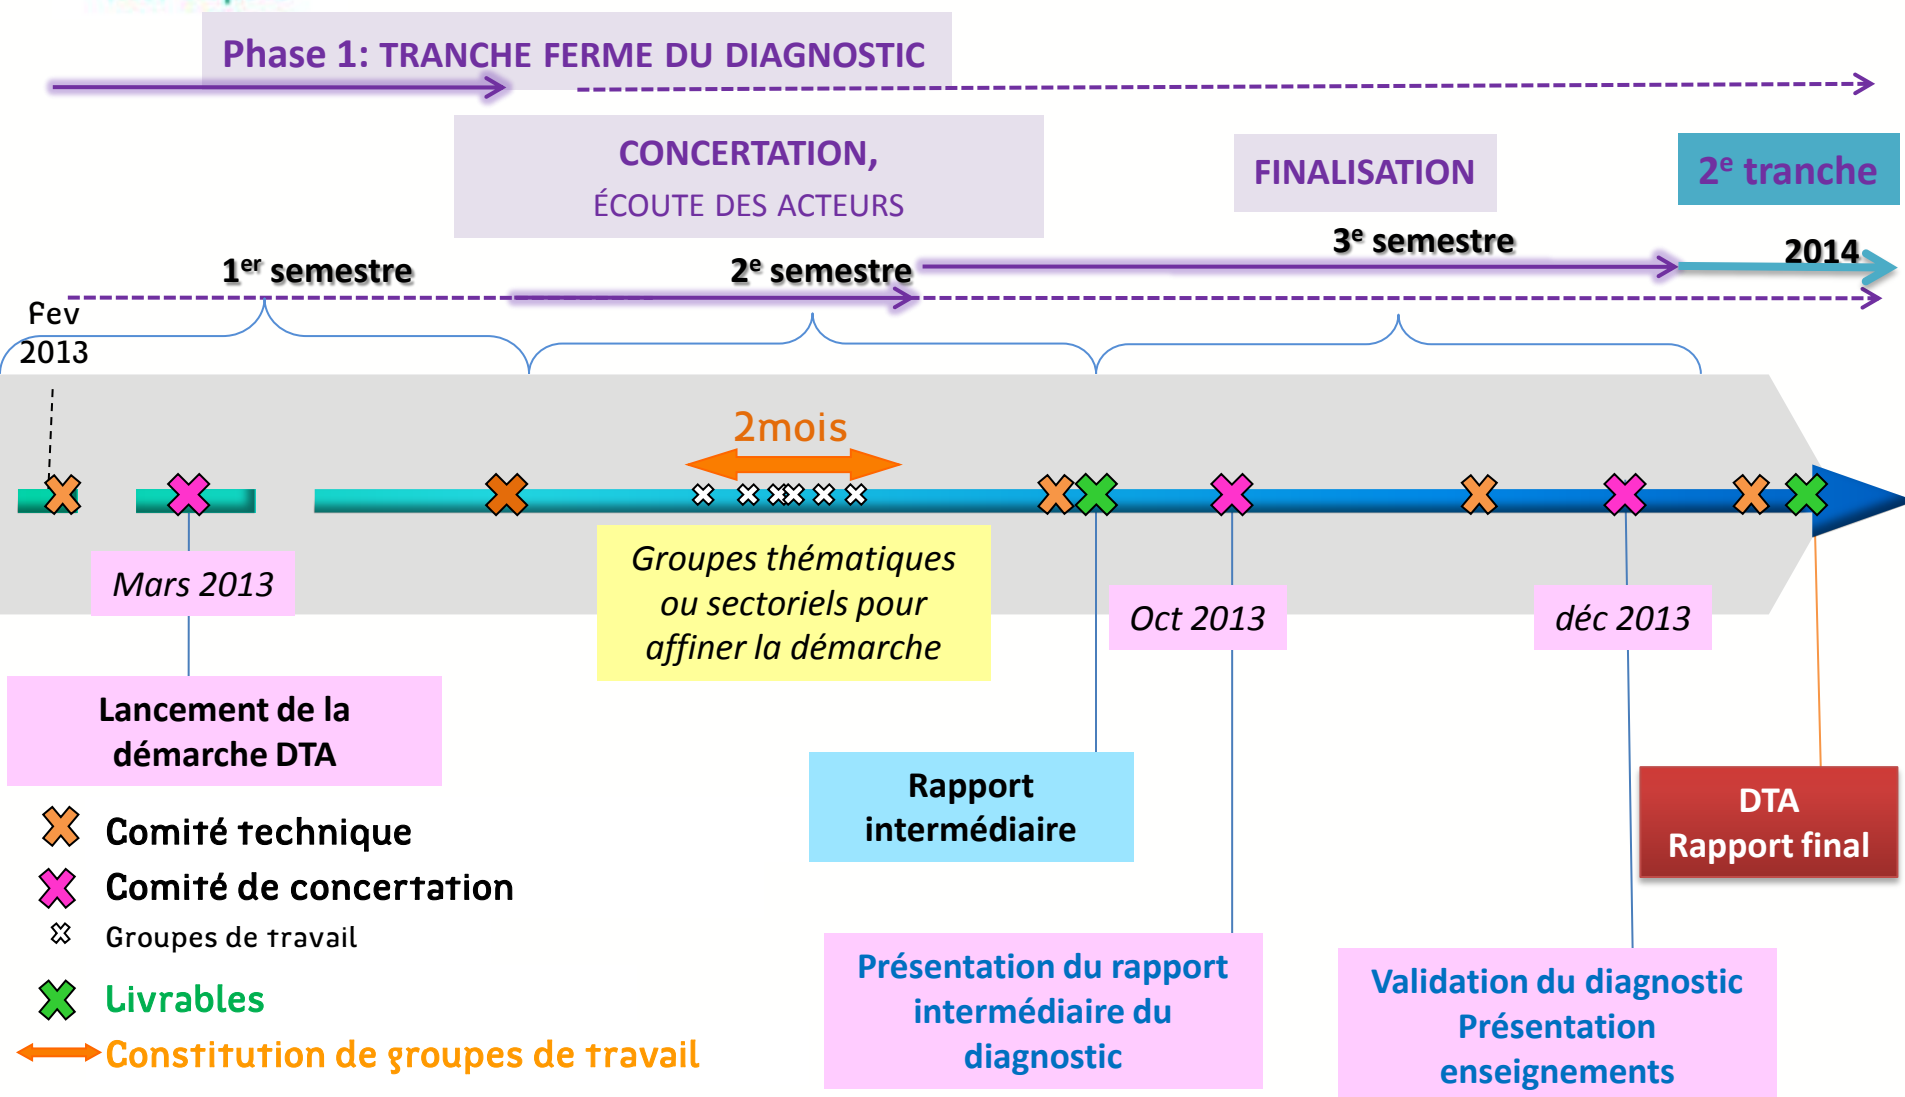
Phase 1: TRANCHE FERME DU DIAGNOSTIC

CONCERTATION,
ÉCOUTE DES ACTEURS

FINALISATION

2$^{e}$ tranche

1$^{er}$ semestre

2$^{e}$ semestre

3$^{e}$ semestre

2014

Fev 2013

2mois

Mars 2013

Groupes thématiques ou sectoriels pour affiner la démarche

Oct 2013

déc 2013

Lancement de la démarche DTA

Rapport intermédiaire

DTA Rapport final

Comité technique

Comité de concertation

Groupes de travail

Livrables

Constitution de groupes de travail

Présentation du rapport intermédiaire du diagnostic

Validation du diagnostic Présentation enseignements